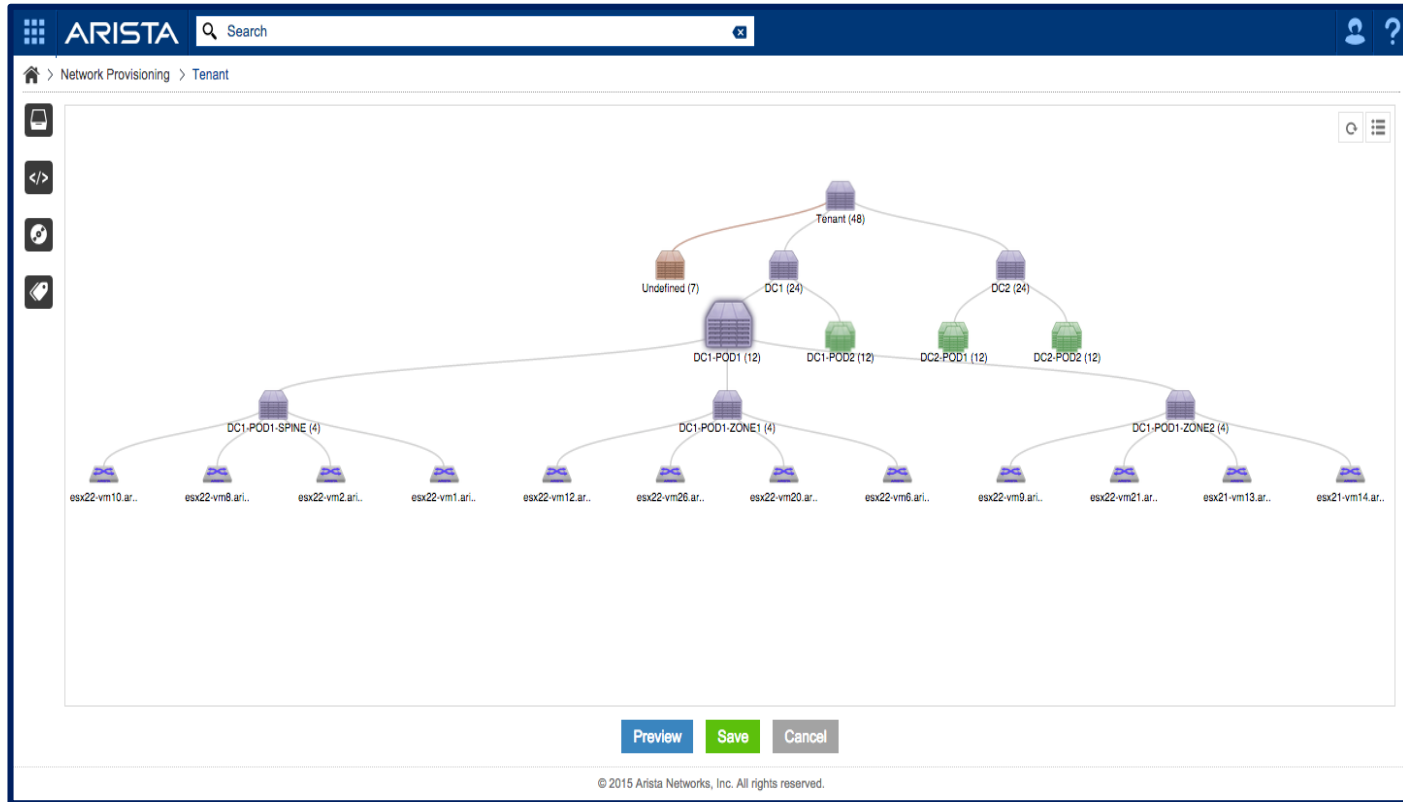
ARISTA Search

Network Provisioning > Tenant

Tenant (48)

Undefined (7)

DC1 (24)

DC2 (24)

DC1-POD1 (12)

DC1-POD2 (12)

DC2-POD1 (12)

DC2-POD2 (12)

DC1-POD1-SPINE (4)

DC1-POD1-ZONE1 (4)

DC1-POD1-ZONE2 (4)

esx22-vm10.ar..

esx22-vm8.ari..

esx22-vm2.ari..

esx22-vm1.ari..

esx22-vm12.ar..

esx22-vm26.ar..

esx22-vm20.ar..

esx22-vm6.ari..

esx22-vm9.ari..

esx22-vm21.ar..

esx21-vm13.ar..

esx21-vm14.ar..

Preview Save Cancel

© 2015 Arista Networks, Inc. All rights reserved.